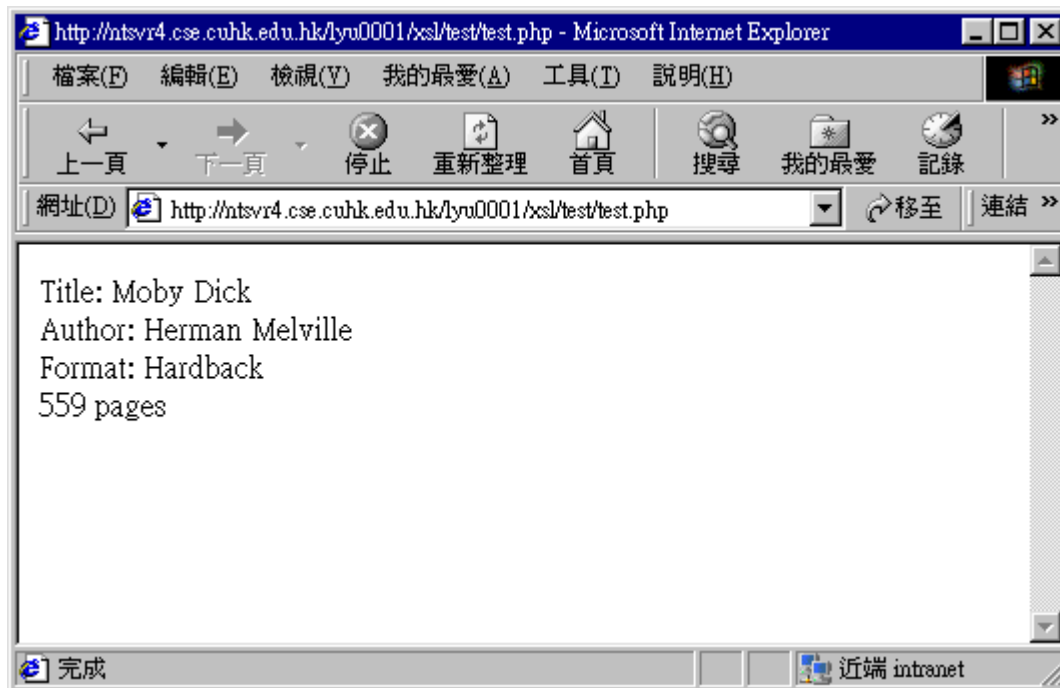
http://ntsvr4.cse.cuhk.edu.hk/lyu0001/xsl/test/test.php - Microsoft Internet Explorer

檔案(F) 編輯(E) 檢視(V) 我的最愛(A) 工具(T) 說明(H)

上一頁 下一頁 停止 重新整理 首頁 搜尋 我的最愛 記錄

網址(D) http://ntsvr4.cse.cuhk.edu.hk/lyu0001/xsl/test/test.php 移至 連結

Title: Moby Dick
Author: Herman Melville
Format: Hardback
559 pages

完成 近端 intranet